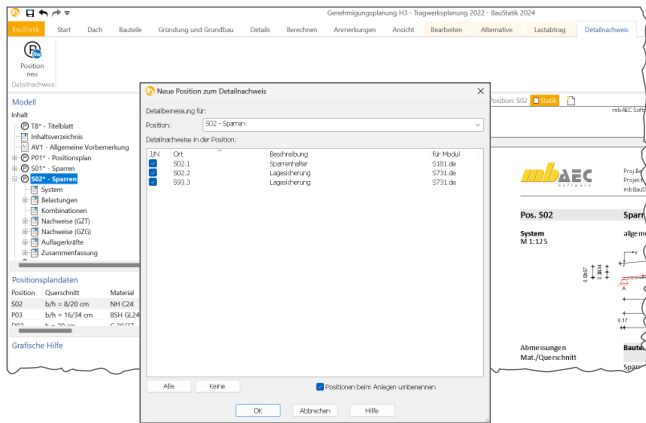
Genehmigungsplanung H3 - Tragwerksplanung 2022 - BauStatik 2024

BauStatik Start Dach Bauteile Gründung und Grundbau Details Berechnen Anmerkungen Ansicht Bearbeiten Alternative Lastabtrag Detailnachweis

Position neu
Detailnachweis

Modell
Inhalt
TB* - Titelblatt
Inhaltsverzeichnis
AV1 - Allgemeine Vorbemerkung
P01* - Positionsplan
S01* - Sparren
S02* - Sparren
System
Belastungen
Kombinationen
Nachweise (GZT)
Nachweise (GZG)
Auflagerkräfte
Zusammenfassung

Positionsplandaten
| Position | Querschnitt | Material |
|---|---|---|
| S02 | b/h = 8/20 cm | NH C24 |
| P03 | b/h = 16/34 cm | BSH GL24 |
| P02 | b/h = 20 cm | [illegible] |

Grafische Hilfe

Neue Position zum Detailnachweis

Detailbemessung für:
Position: S02 - Sparren
Detailnachweise in der Position:

| J/N | Ort | Beschreibung | für Modul |
|---|---|---|---|
| ☑ | S02.1 | Sparrenhalter | S181.de |
| ☑ | S02.2 | Lagesicherung | S731.de |
| ☑ | S93.3 | Lagesicherung | S731.de |

Alle Keine
Positionen beim Anlegen umbenennen
OK Abbrechen Hilfe

Position: S02 Statik
mb AEC Softw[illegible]

mbAEC Software
Proj.Be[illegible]
Projekt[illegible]
mb BauS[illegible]

Pos. S02 Sparr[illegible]
System
M 1:125
allgem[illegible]

Abmessungen
Mat./Querschnitt
Baute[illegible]
Sparr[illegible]